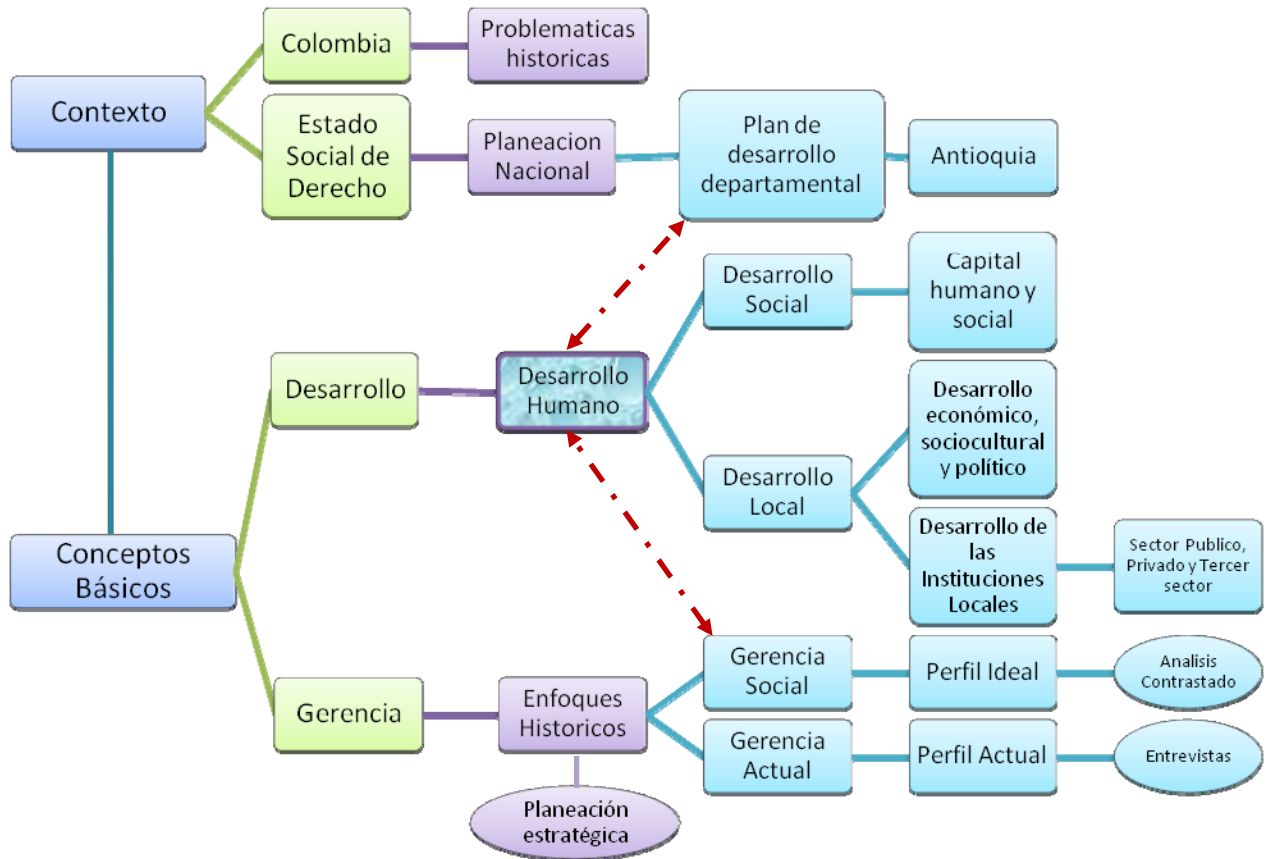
Contexto

Colombia

Problematicas historicas

Estado Social de Derecho

Planeacion Nacional

Plan de desarrollo departamental

Antioquia

Desarrollo Social

Capital humano y social

Desarrollo

Desarrollo Humano

Desarrollo económico, sociocultural y político

Desarrollo Local

Desarrollo de las Instituciones Locales

Sector Publico, Privado y Tercer sector

Conceptos Básicos

Gerencia Social

Perfil Ideal

Analisis Contrastado

Gerencia

Enfoques Historicos

Gerencia Actual

Perfil Actual

Entrevistas

Planeación estratégica